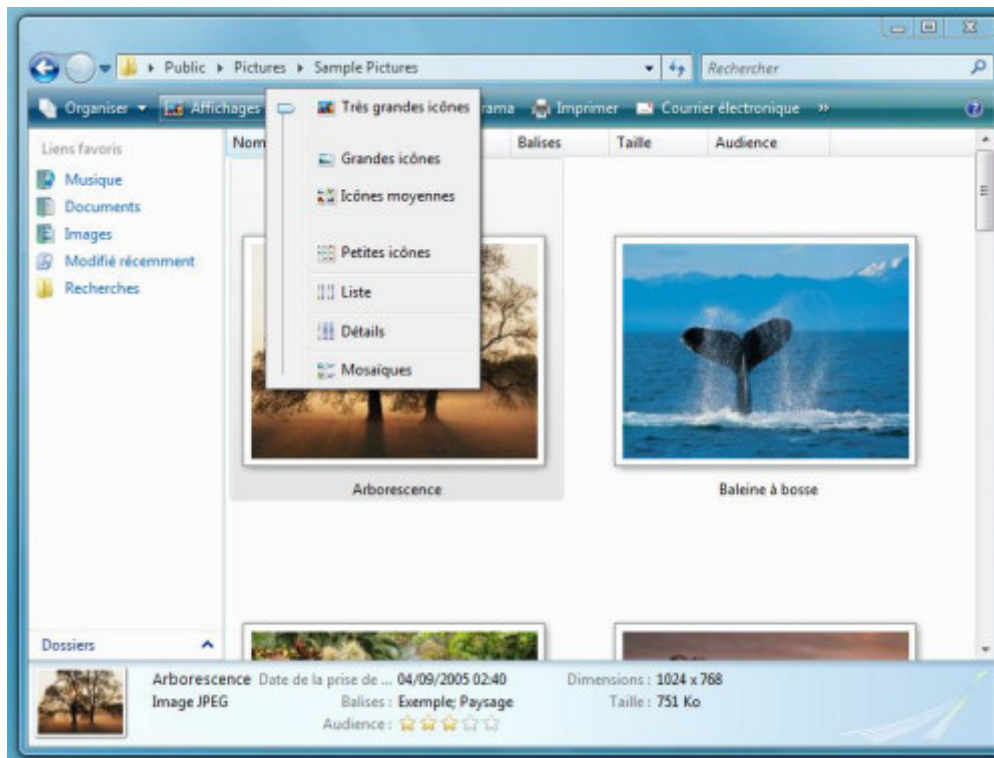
Public ▸ Pictures ▸ Sample Pictures

Rechercher

Organiser ▾ Affichages ▾ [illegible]rama Imprimer Courrier électronique »

Très grandes icônes

Grandes icônes

Icônes moyennes

Petites icônes

Liste

Détails

Mosaïques

Liens favoris

Musique

Documents

Images

Modifié récemment

Recherches

Nom

Balises

Taille

Audience

Arborescence

Baleine à bosse

Dossiers

Arborescence Date de la prise de ... 04/09/2005 02:40

Image JPEG

Balises : Exemple; Paysage

Audience :

Dimensions : 1024 x 768

Taille : 751 Ko